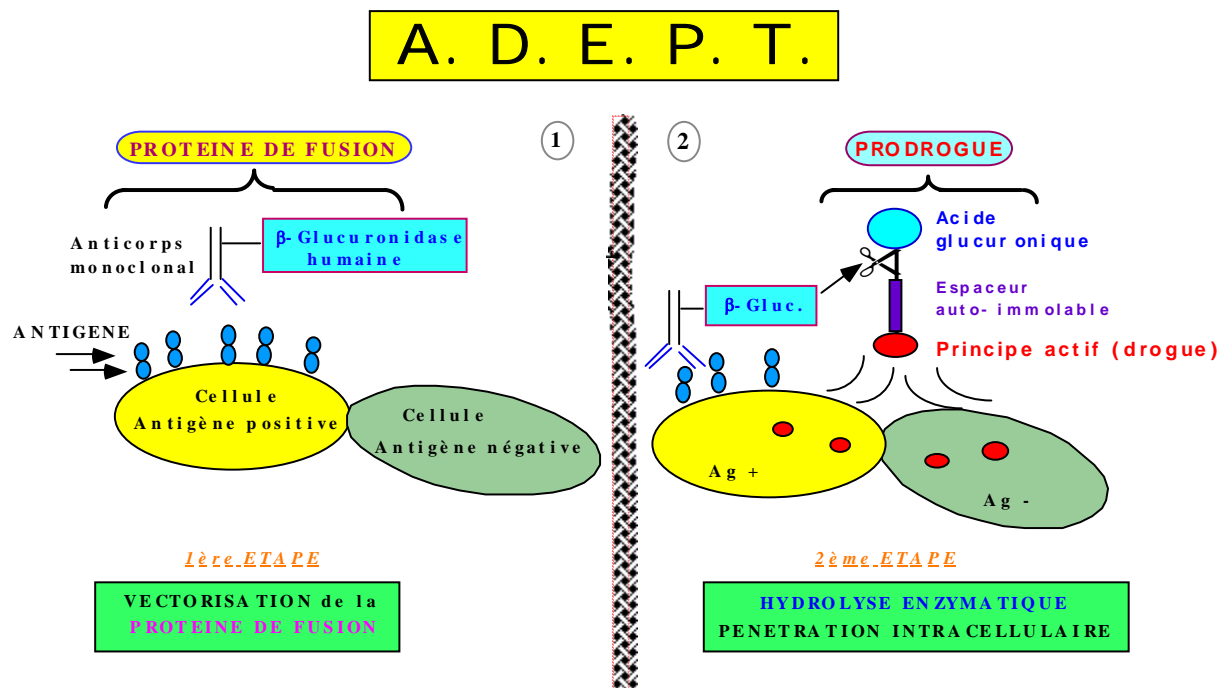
A. D. E. P. T.

1

PROTEINE DE FUSION

Anticorps monoclonal

β- Glucuronidase humaine

ANTIGENE

Cellule Antigène positive

Cellule Antigène négative

1ère ETAPE

VECTORISATION de la PROTEINE DE FUSION

2

PRODROGUE

Acide glucuronique

Espaceur auto-immolable

Principe actif (drogue)

β- Gluc.

Ag +

Ag -

2ème ETAPE

HYDROLYSE ENZYMATIQUE
PENETRATION INTRACELLULAIRE